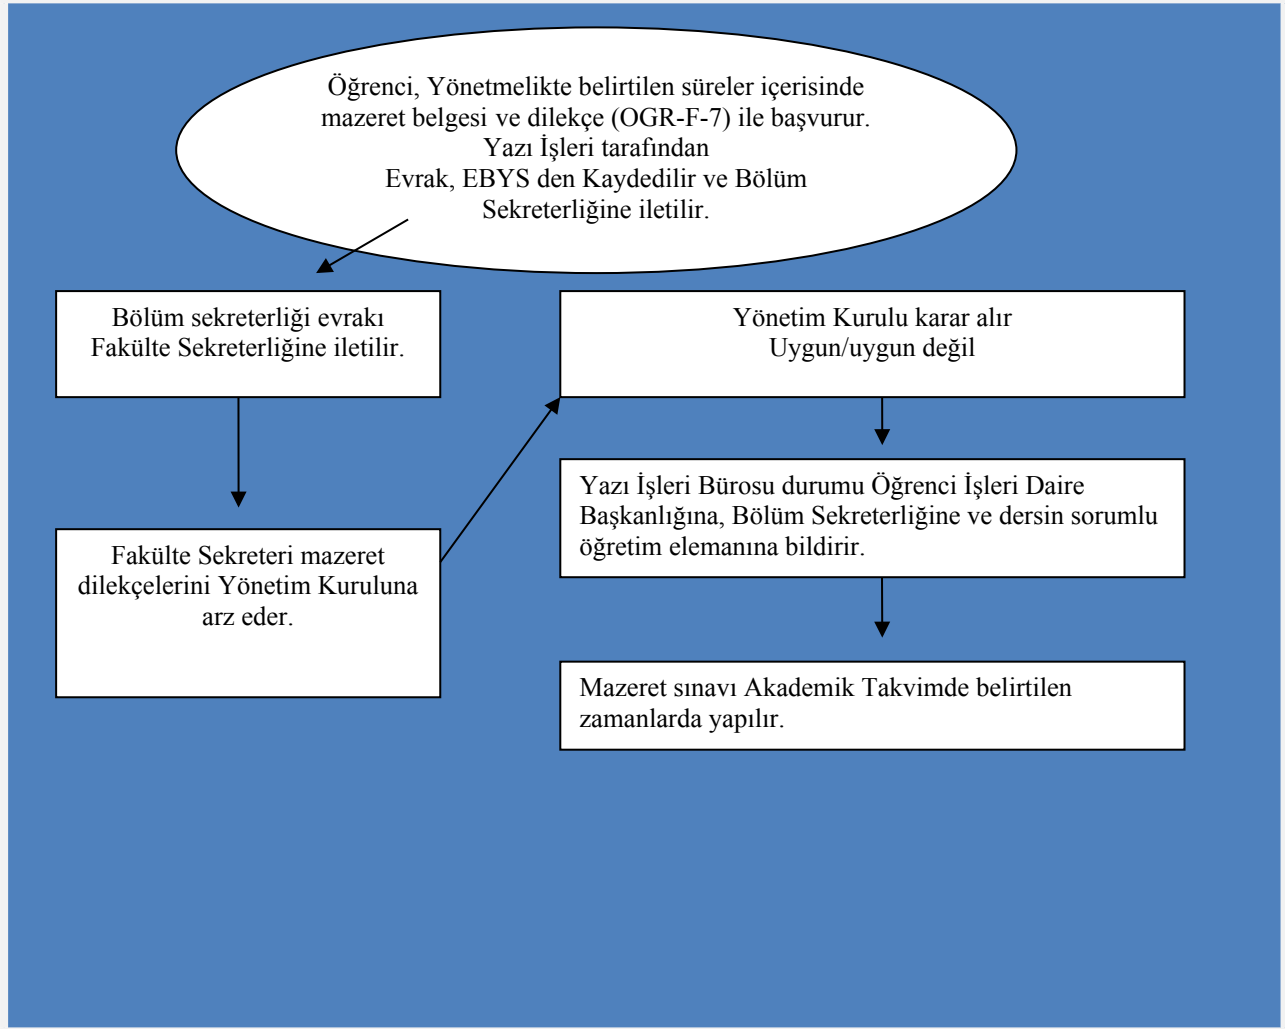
Öğrenci, Yönetmelikte belirtilen süreler içerisinde mazeret belgesi ve dilekçe (OGR-F-7) ile başvurur.
Yazı İşleri tarafından
Evrak, EBYS den Kaydedilir ve Bölüm Sekreterliğine iletilir.

Bölüm sekreterliği evrakı Fakülte Sekreterliğine iletilir.

Fakülte Sekreteri mazeret dilekçelerini Yönetim Kuruluna arz eder.

Yönetim Kurulu karar alır
Uygun/uygun değil

Yazı İşleri Bürosu durumu Öğrenci İşleri Daire Başkanlığına, Bölüm Sekreterliğine ve dersin sorumlu öğretim elemanına bildirir.

Mazeret sınavı Akademik Takvimde belirtilen zamanlarda yapılır.